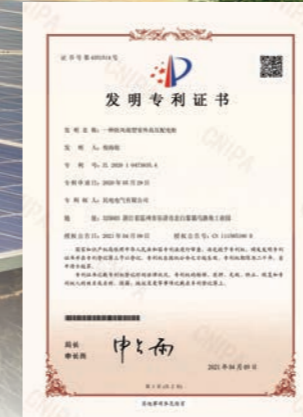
证书号第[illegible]号

发明专利证书

发明名称：一种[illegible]

发明人：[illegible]

专利号：ZL 2020 1 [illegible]

专利申请日：2020年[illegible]

专利权人：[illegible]电气有限公司

地址：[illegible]

授权公告日：2021年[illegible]　　授权公告号：CN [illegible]

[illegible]

局长
申长雨

申长雨

2021年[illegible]月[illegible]日

第1页（共1页）

CNIPA